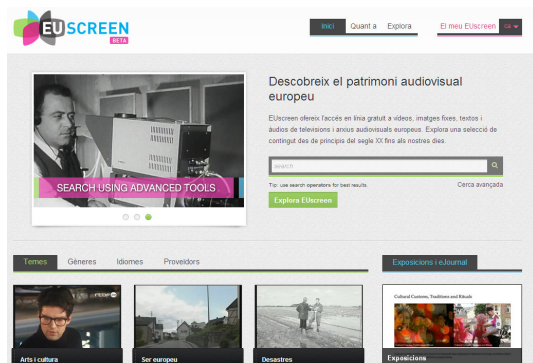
EU SCREEN BETA

Inici Quant a Explora

El meu EUscreen CA

SEARCH USING ADVANCED TOOLS

Descobreix el patrimoni audiovisual europeu

EUscreen ofereix l'accés en línia gratuït a vídeos, imatges fixes, textos i àudios de televisions i arxius audiovisuals europeus. Explora una selecció de contingut des de principis del segle XX fins als nostres dies.

search

Tip: use search operators for best results.

Cerca avançada

Explora EUscreen

Temes Gèneres Idiomes Proveïdors

Exposicions i eJournal

Arts i cultura

Ser europeu

Desastres

Cultural Customs, Traditions and Rituals

Exposicions